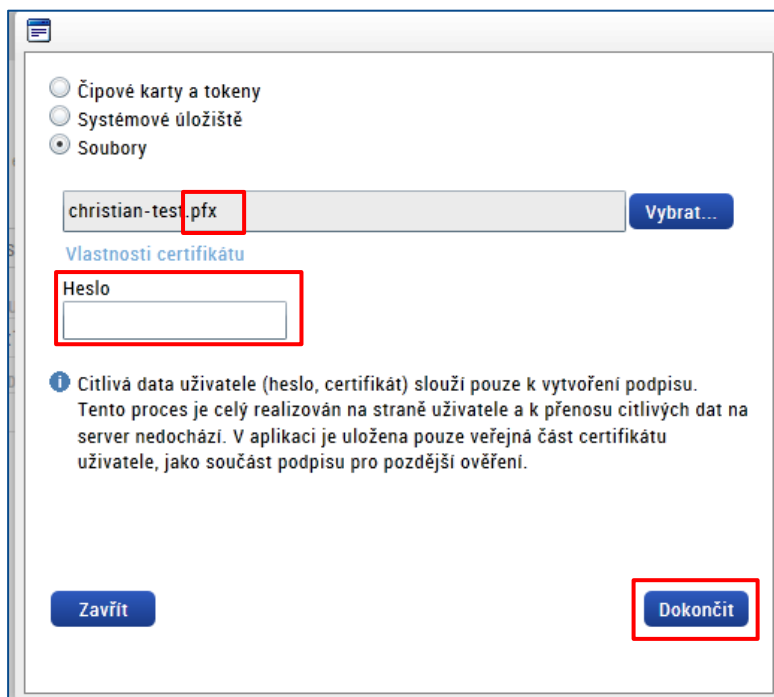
Čipové karty a tokeny
Systémové úložiště
Soubory

christian-test.pfx

Vybrat...

Vlastnosti certifikátu

Heslo

Citlivá data uživatele (heslo, certifikát) slouží pouze k vytvoření podpisu. Tento proces je celý realizován na straně uživatele a k přenosu citlivých dat na server nedochází. V aplikaci je uložena pouze veřejná část certifikátu uživatele, jako součást podpisu pro pozdější ověření.

Zavřít

Dokončit